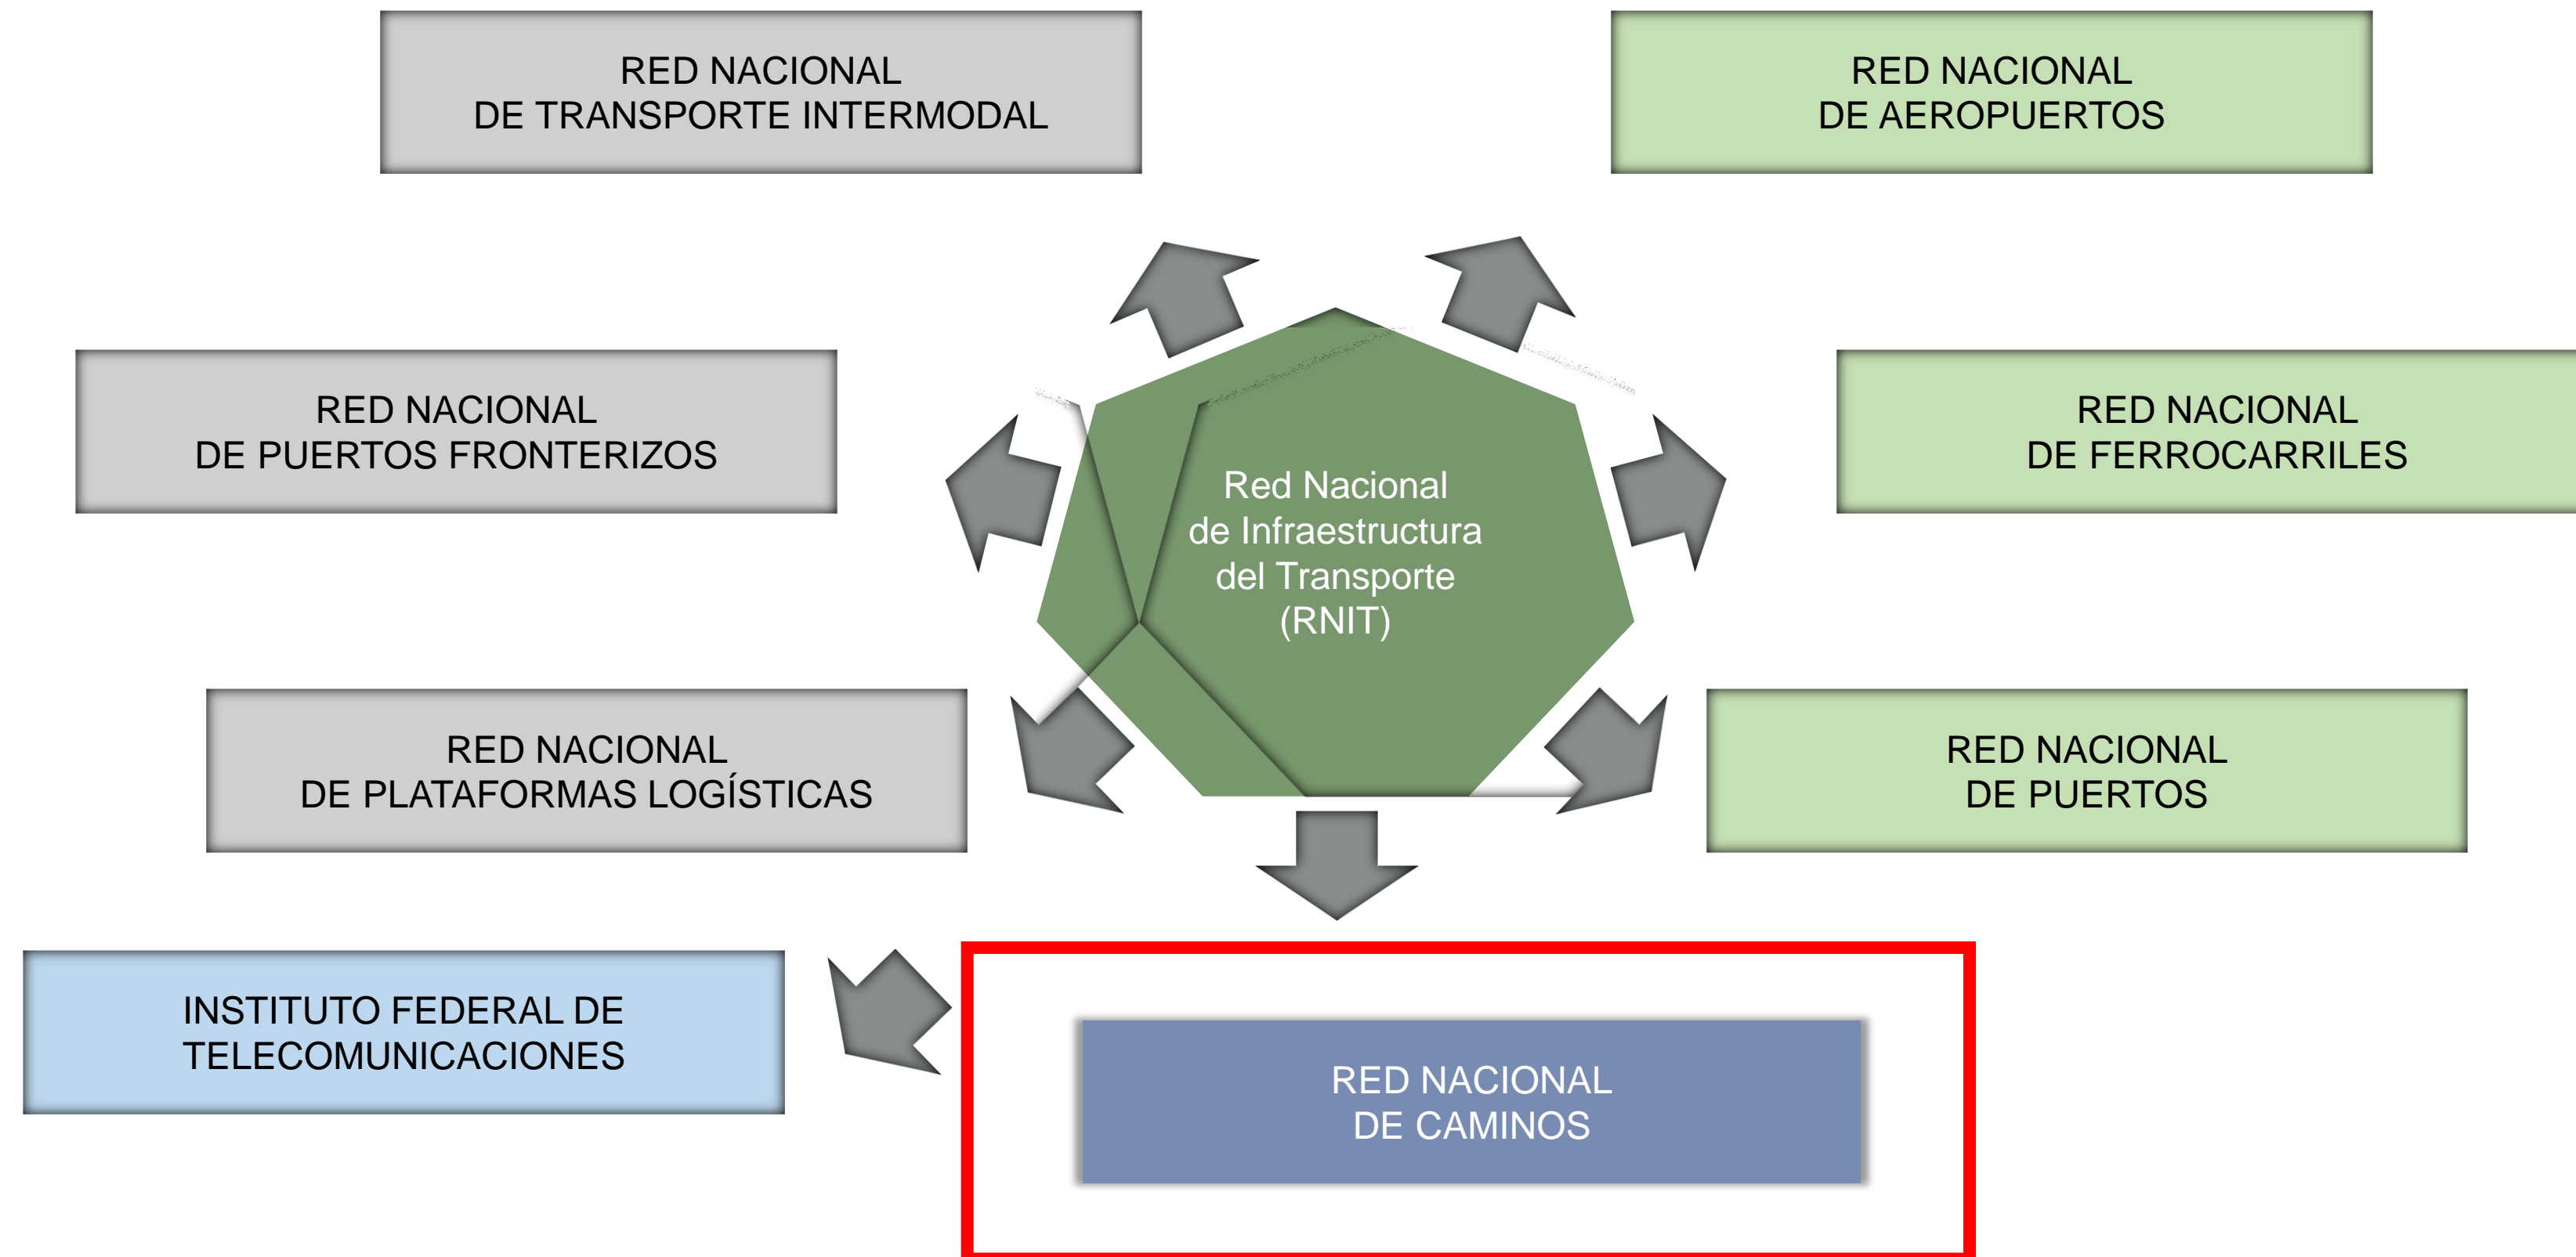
RED NACIONAL
DE TRANSPORTE INTERMODAL

RED NACIONAL
DE AEROPUERTOS

RED NACIONAL
DE PUERTOS FRONTERIZOS

Red Nacional
de Infraestructura
del Transporte
(RNIT)

RED NACIONAL
DE FERROCARRILES

RED NACIONAL
DE PLATAFORMAS LOGÍSTICAS

RED NACIONAL
DE PUERTOS

INSTITUTO FEDERAL DE
TELECOMUNICACIONES

RED NACIONAL
DE CAMINOS